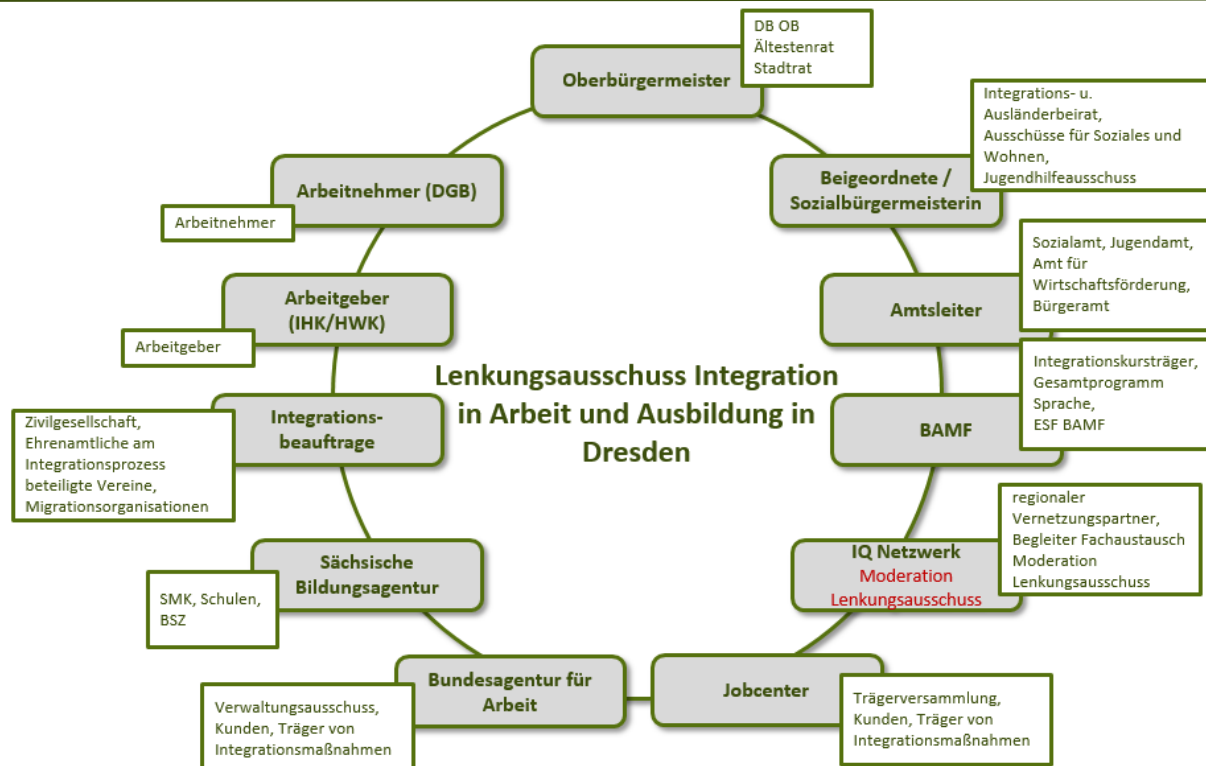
Lenkungsausschuss Integration in Arbeit und Ausbildung in Dresden

Oberbürgermeister

DB OB
Ältestenrat
Stadtrat

Beigeordnete / Sozialbürgermeisterin

Integrations- u. Ausländerbeirat, Ausschüsse für Soziales und Wohnen, Jugendhilfeausschuss

Amtsleiter

Sozialamt, Jugendamt, Amt für Wirtschaftsförderung, Bürgeramt

BAMF

Integrationskursträger, Gesamtprogramm Sprache, ESF BAMF

IQ Netzwerk
Moderation Lenkungsausschuss

regionaler Vernetzungspartner, Begleiter Fachaustausch Moderation Lenkungsausschuss

Jobcenter

Trägerversammlung, Kunden, Träger von Integrationsmaßnahmen

Bundesagentur für Arbeit

Verwaltungsausschuss, Kunden, Träger von Integrationsmaßnahmen

Sächsische Bildungsagentur

SMK, Schulen, BSZ

Integrations-beauftrage

Zivilgesellschaft, Ehrenamtliche am Integrationsprozess beteiligte Vereine, Migrationsorganisationen

Arbeitgeber (IHK/HWK)

Arbeitgeber

Arbeitnehmer (DGB)

Arbeitnehmer